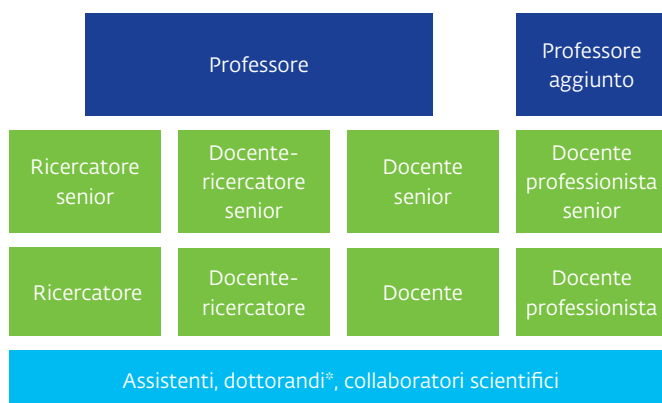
Professore

Professore aggiunto

Ricercatore senior

Docente-ricercatore senior

Docente senior

Docente professionista senior

Ricercatore

Docente-ricercatore

Docente

Docente professionista

Assistenti, dottorandi*, collaboratori scientifici